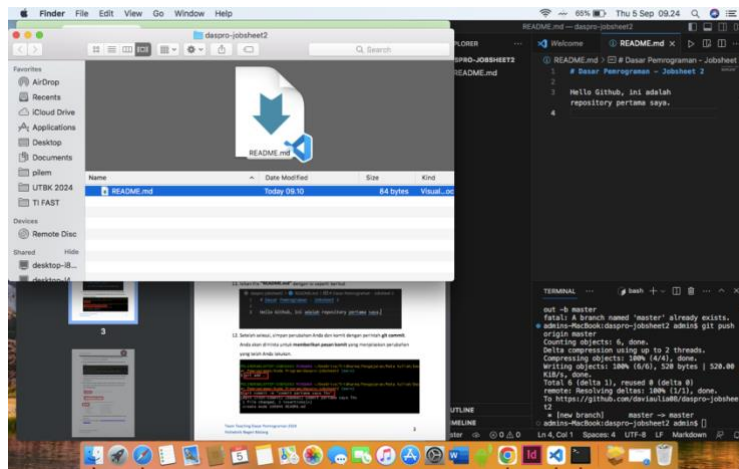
Finder File Edit View Go Window Help

66% Thu 5 Sep 09.24

README.md — daspro-jobsheet2

daspro-jobsheet2

Q Search

Favorites
AirDrop
Recents
iCloud Drive
Applications
Desktop
Documents
pilem
UTBK 2024
TI FAST

Devices
Remote Disc

Shared Hide
desktop-i8...
desktop-i4...

README.md

| Name | Date Modified | Size | Kind |
|---|---|---|---|
| README.md | Today 09.10 | 84 bytes | Visual...oc |

PLORER
SPRO-JOBSHEET2
README.md

Welcome
README.md ×

README.md > # Dasar Pemrograman - Jobsheet

1 # Dasar Pemrograman - Jobsheet 2
2
3 Hello Github, ini adalah repository pertama saya.
4

TERMINAL ··· bash + ⌄

out -b master
fatal: A branch named 'master' already exists.
admins-MacBook:daspro-jobsheet2 admin$ git push origin master
Counting objects: 6, done.
Delta compression using up to 2 threads.
Compressing objects: 100% (4/4), done.
Writing objects: 100% (6/6), 520 bytes | 520.00 KiB/s, done.
Total 6 (delta 1), reused 0 (delta 0)
remote: Resolving deltas: 100% (1/1), done.
To https://github.com/daviauliaØØ/daspro-jobsheet2
* [new branch] master -> master
admins-MacBook:daspro-jobsheet2 admin$ []

UTLINE
MELINE
ster ⊗ 0 ⚠ 0
Ln 4, Col 1 Spaces: 4 UTF-8 LF Markdown

11. Ubah file "README.md" dengan isi seperti berikut

12. Setelah selesai, simpan perubahan Anda dan commit dengan perintah git commit. Anda akan diminta untuk memberikan pesan komit yang menjelaskan perubahan yang telah Anda lakukan.

3

Team Teaching Dasar Pemrograman 2024
Politeknik Negeri Malang